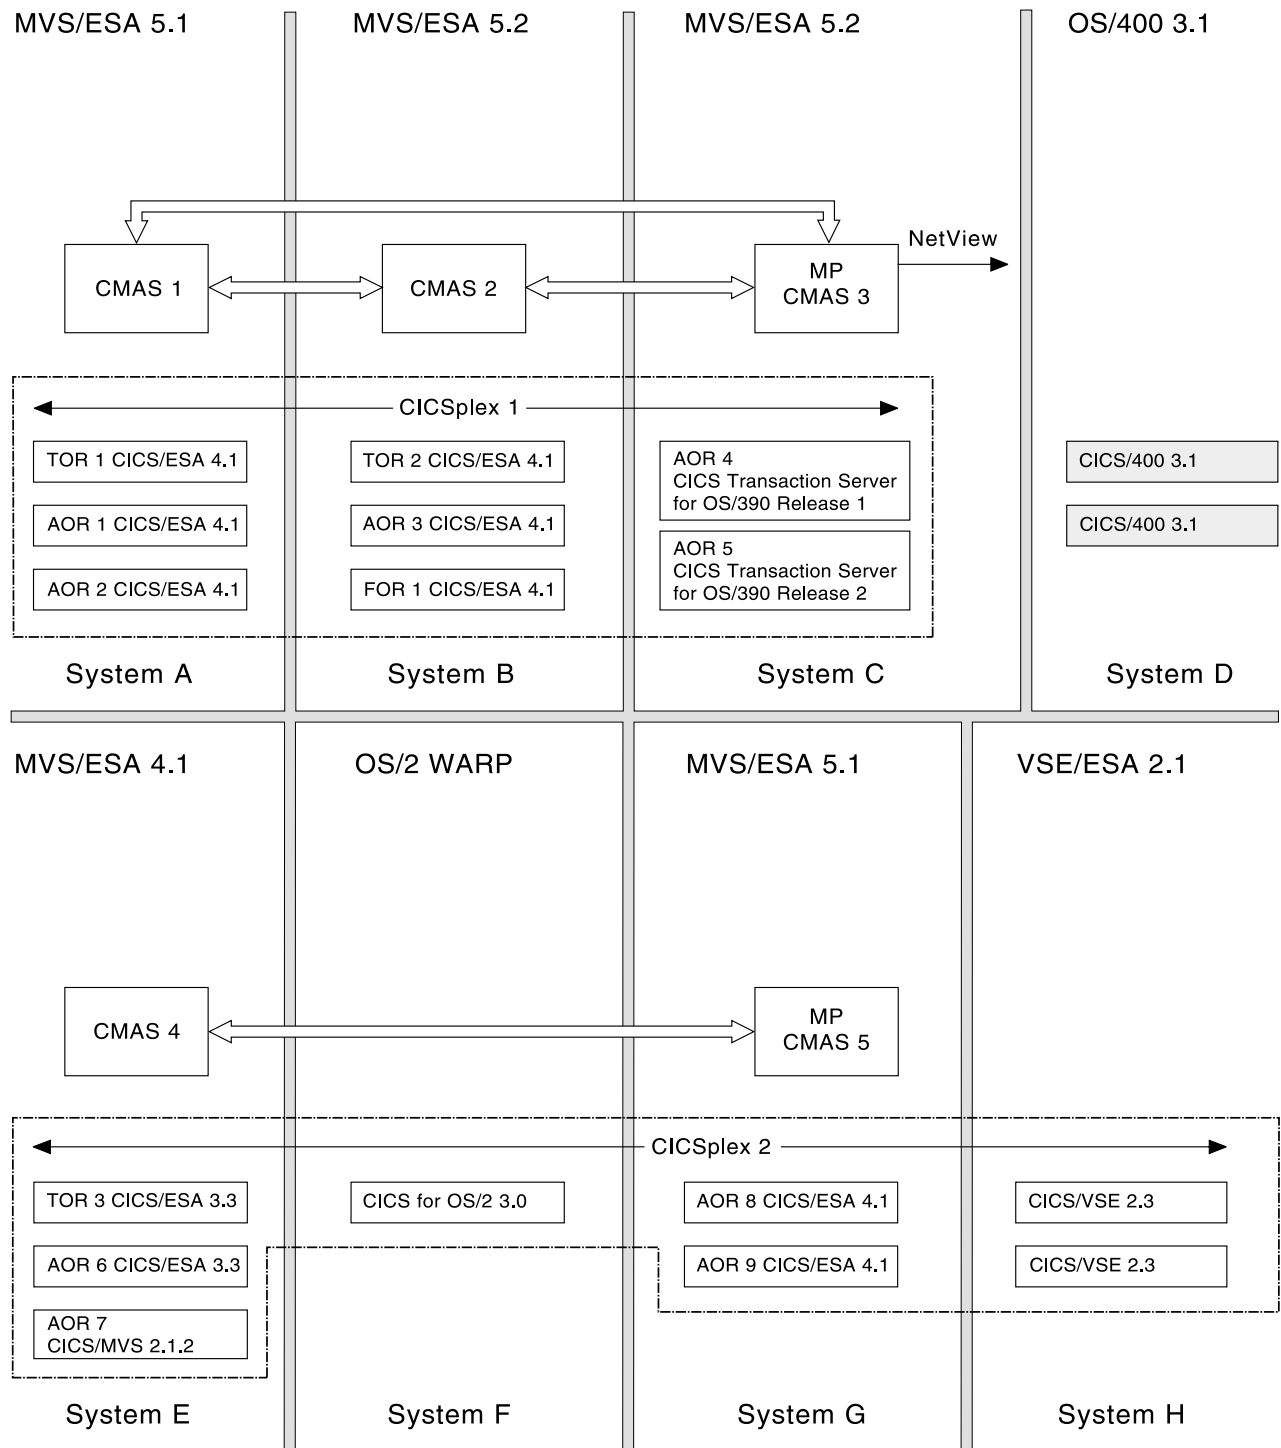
MVS/ESA 5.1
MVS/ESA 5.2
MVS/ESA 5.2
OS/400 3.1

CMAS 1
CMAS 2
MP
CMAS 3
NetView

CICSplex 1

TOR 1 CICS/ESA 4.1
AOR 1 CICS/ESA 4.1
AOR 2 CICS/ESA 4.1
TOR 2 CICS/ESA 4.1
AOR 3 CICS/ESA 4.1
FOR 1 CICS/ESA 4.1
AOR 4
CICS Transaction Server
for OS/390 Release 1
AOR 5
CICS Transaction Server
for OS/390 Release 2
CICS/400 3.1
CICS/400 3.1

System A
System B
System C
System D

MVS/ESA 4.1
OS/2 WARP
MVS/ESA 5.1
VSE/ESA 2.1

CMAS 4
MP
CMAS 5

CICSplex 2

TOR 3 CICS/ESA 3.3
AOR 6 CICS/ESA 3.3
AOR 7
CICS/MVS 2.1.2
CICS for OS/2 3.0
AOR 8 CICS/ESA 4.1
AOR 9 CICS/ESA 4.1
CICS/VSE 2.3
CICS/VSE 2.3

System E
System F
System G
System H